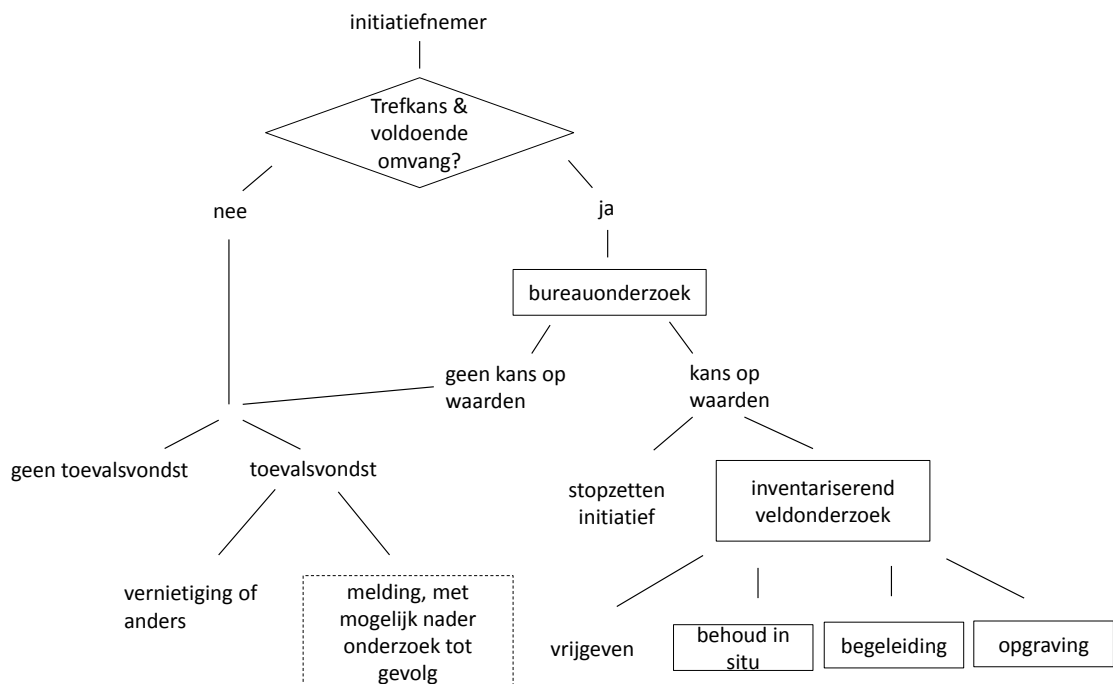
initiatiefnemer

Trefkans & voldoende omvang?

nee

ja

bureauonderzoek

geen kans op waarden

kans op waarden

geen toevalsvondst

toevalsvondst

stopzetten initiatief

inventariserend veldonderzoek

vernietiging of anders

melding, met mogelijk nader onderzoek tot gevolg

vrijgeven

behoud in situ

begeleiding

opgraving